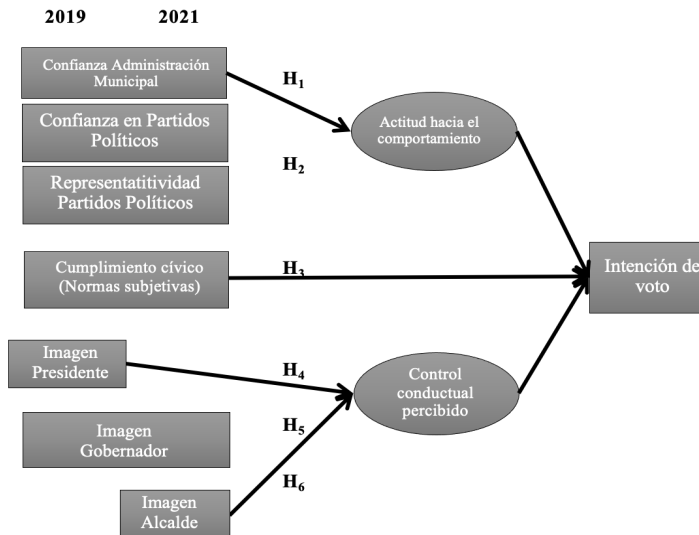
2019 2021

Confianza Administración Municipal

Confianza en Partidos Políticos

Representatitividad Partidos Políticos

Cumplimiento cívico (Normas subjetivas)

Imagen Presidente

Imagen Gobernador

Imagen Alcalde

$H_1$

$H_2$

$H_3$

$H_4$

$H_5$

$H_6$

Actitud hacia el comportamiento

Control conductual percibido

Intención de voto